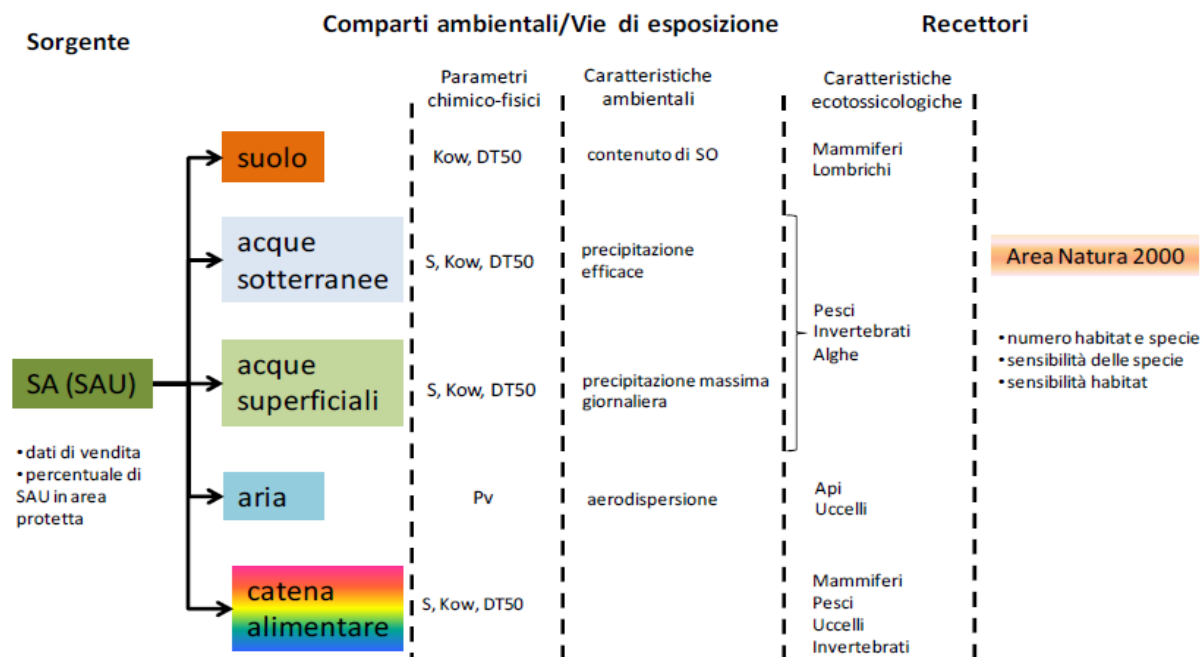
Sorgente

Comparti ambientali/Vie di esposizione

Recettori

Parametri chimico-fisici

Caratteristiche ambientali

Caratteristiche ecotossicologiche

SA (SAU)

• dati di vendita
• percentuale di SAU in area protetta

suolo

Kow, DT50

contenuto di SO

Mammiferi
Lombrichi

acque sotterranee

S, Kow, DT50

precipitazione efficace

acque superficiali

S, Kow, DT50

precipitazione massima giornaliera

Pesci
Invertebrati
Alghe

aria

Pv

aerodispersione

Api
Uccelli

catena alimentare

S, Kow, DT50

Mammiferi
Pesci
Uccelli
Invertebrati

Area Natura 2000

• numero habitat e specie
• sensibilità delle specie
• sensibilità habitat